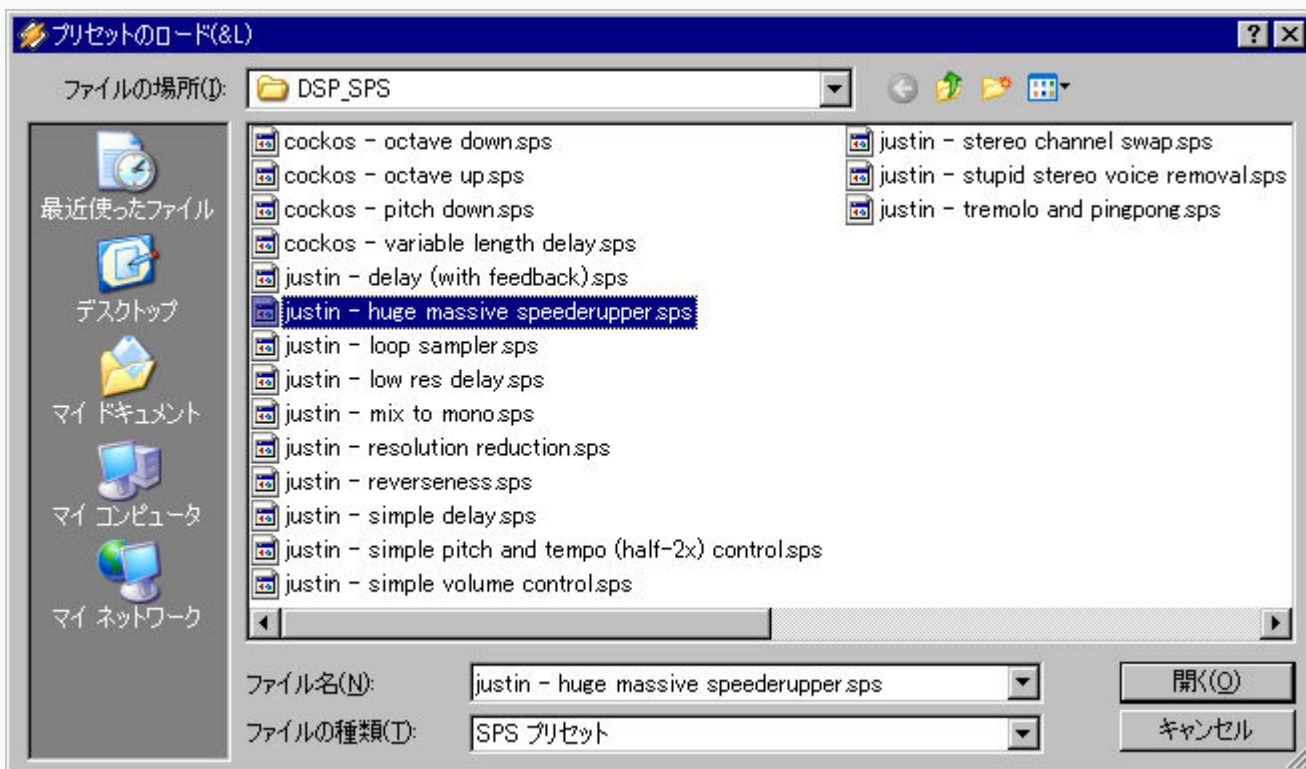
プリセットのロード(&L)

?
X

ファイルの場所(I): DSP_SPS

最近使ったファイル
デスクトップ
マイ ドキュメント
マイ コンピュータ
マイ ネットワーク

cockos - octave down.sps
cockos - octave up.sps
cockos - pitch down.sps
cockos - variable length delay.sps
justin - delay (with feedback).sps
justin - huge massive speederupper.sps
justin - loop sampler.sps
justin - low res delay.sps
justin - mix to mono.sps
justin - resolution reduction.sps
justin - reverseness.sps
justin - simple delay.sps
justin - simple pitch and tempo (half-2x) control.sps
justin - simple volume control.sps

justin - stereo channel swap.sps
justin - stupid stereo voice removal.sps
justin - tremolo and pingpong.sps

ファイル名(N): justin - huge massive speederupper.sps
ファイルの種類(T): SPS プリセット

開く(O)
キャンセル